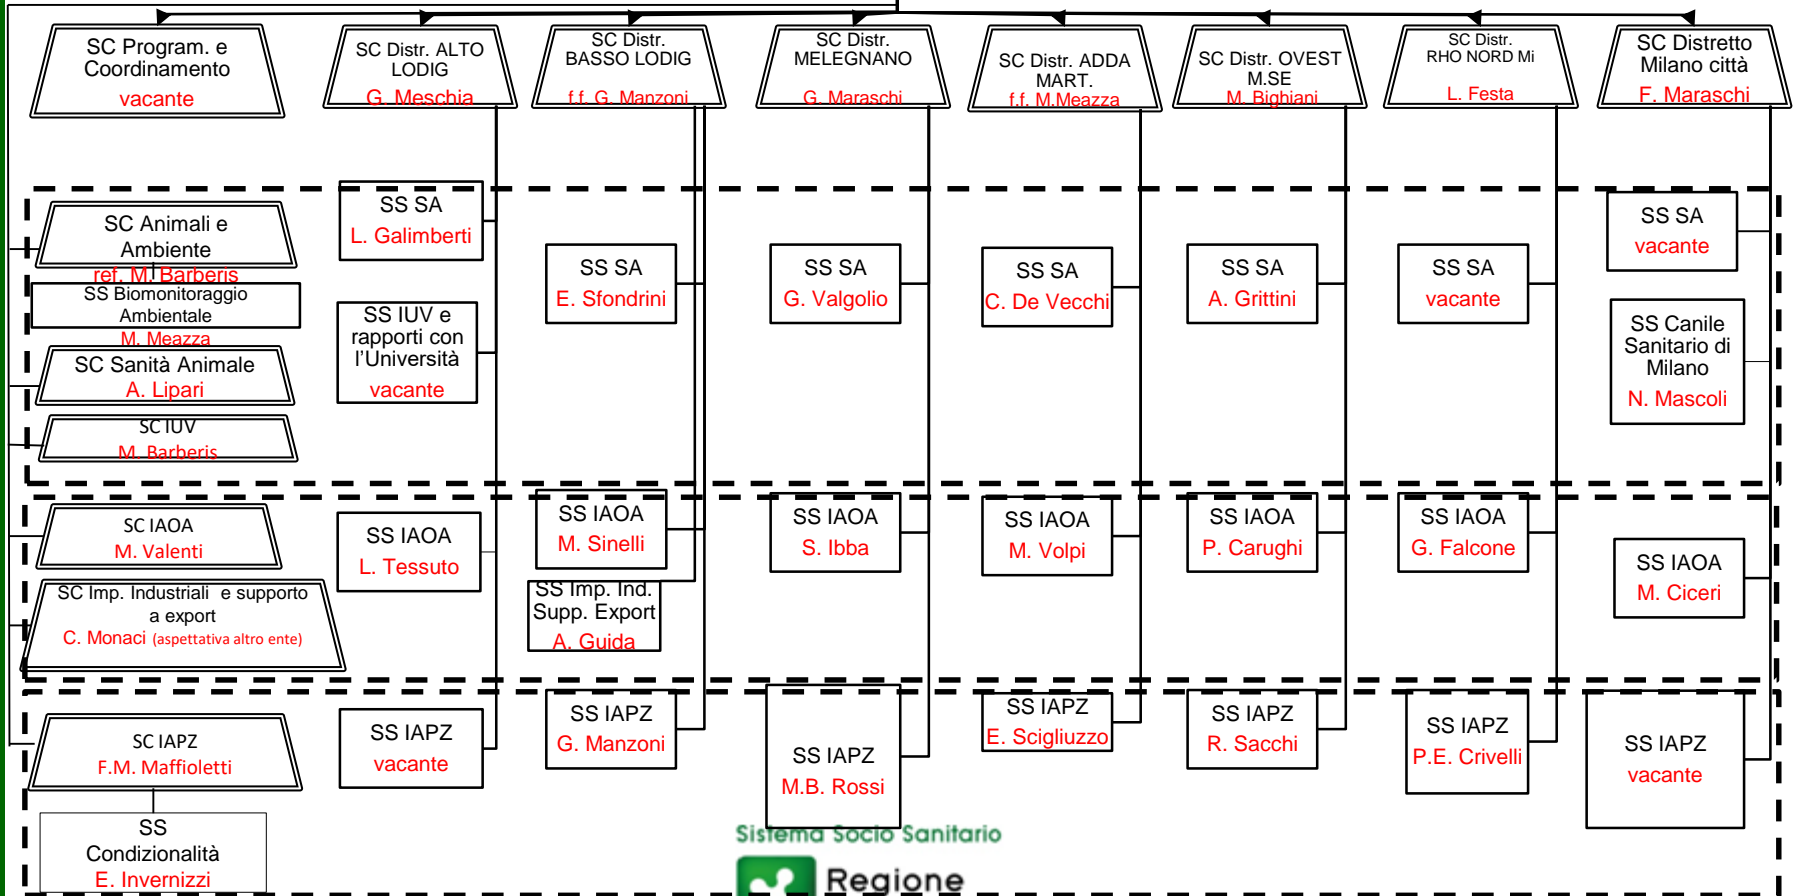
SC Program. e Coordinamento
vacante

SC Distr. ALTO LODIG
G. Meschia

SC Distr. BASSO LODIG
f.f. G. Manzoni

SC Distr. MELEGNANO
G. Maraschi

SC Distr. ADDA MART.
f.f. M.Meazza

SC Distr. OVEST M.SE
M. Bighiani

SC Distr. RHO NORD Mi
L. Festa

SC Distretto Milano città
F. Maraschi

SC Animali e Ambiente
ref. M. Barberis

SS Biomonitoraggio Ambientale
M. Meazza

SC Sanità Animale
A. Lipari

SC IUV
M. Barberis

SS SA
L. Galimberti

SS IUV e rapporti con l'Università
vacante

SS SA
E. Sfondrini

SS SA
G. Valgolio

SS SA
C. De Vecchi

SS SA
A. Grittini

SS SA
vacante

SS SA
vacante

SS Canile Sanitario di Milano
N. Mascoli

SC IAOA
M. Valenti

SC Imp. Industriali e supporto a export
C. Monaci (aspettativa altro ente)

SS IAOA
L. Tessuto

SS IAOA
M. Sinelli

SS Imp. Ind. Supp. Export
A. Guida

SS IAOA
S. Ibba

SS IAOA
M. Volpi

SS IAOA
P. Carughi

SS IAOA
G. Falcone

SS IAOA
M. Ciceri

SC IAPZ
F.M. Maffioletti

SS Condizionalità
E. Invernizzi

SS IAPZ
vacante

SS IAPZ
G. Manzoni

SS IAPZ
M.B. Rossi

SS IAPZ
E. Scigliuzzo

SS IAPZ
R. Sacchi

SS IAPZ
P.E. Crivelli

SS IAPZ
vacante

Sistema Socio Sanitario
Regione